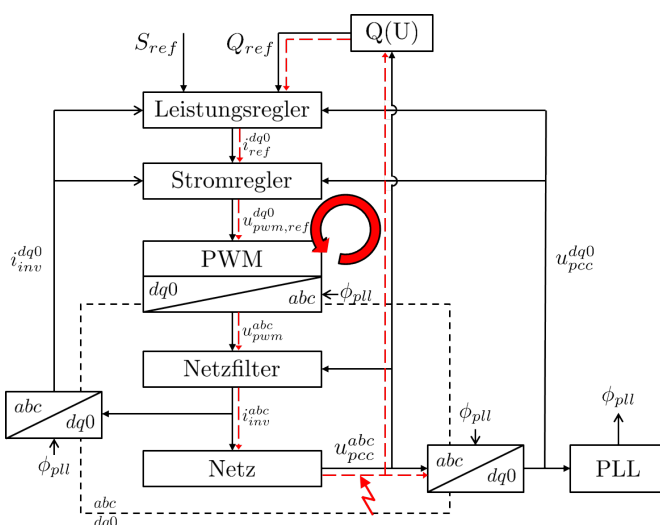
$S_{ref}$

$Q_{ref}$

Q(U)

Leistungsregler

$i_{ref}^{dq0}$

Stromregler

$u_{pwm,ref}^{dq0}$

PWM

$dq0$

$abc$

$\phi_{pll}$

$i_{inv}^{dq0}$

$u_{pcc}^{dq0}$

$u_{pwm}^{abc}$

Netzfilter

$abc$

$dq0$

$i_{inv}^{abc}$

$\phi_{pll}$

$\phi_{pll}$

$\phi_{pll}$

Netz

$u_{pcc}^{abc}$

$abc$

$dq0$

PLL

$abc$

$dq0$